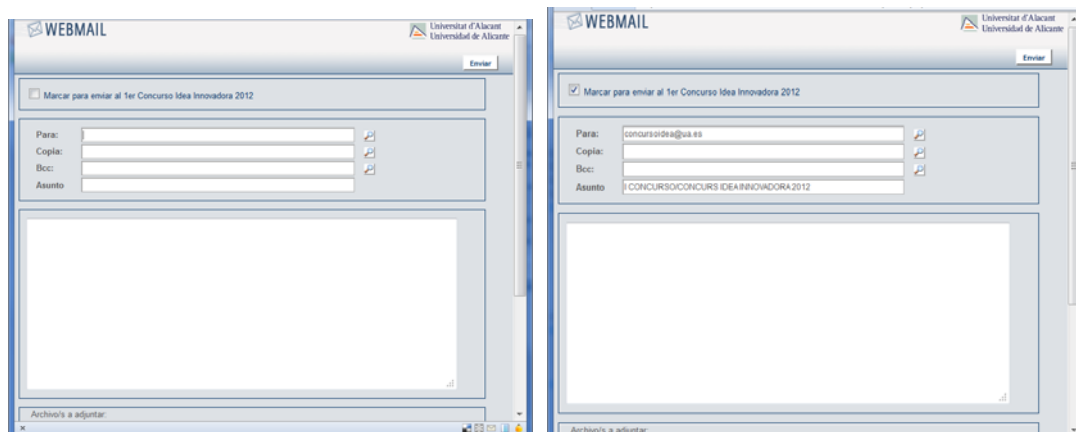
WEBMAIL

Universitat d'Alacant
Universidad de Alicante

Enviar

Marcar para enviar al 1er Concurso Idea Innovadora 2012

Para:
Copia:
Bcc:
Asunto

Archivo/s a adjuntar:

WEBMAIL

Universitat d'Alacant
Universidad de Alicante

Enviar

Marcar para enviar al 1er Concurso Idea Innovadora 2012

Para: concursoidea@ua.es
Copia:
Bcc:
Asunto I CONCURSO/CONCURS IDEA INNOVADORA 2012

Archivo/s a adjuntar: